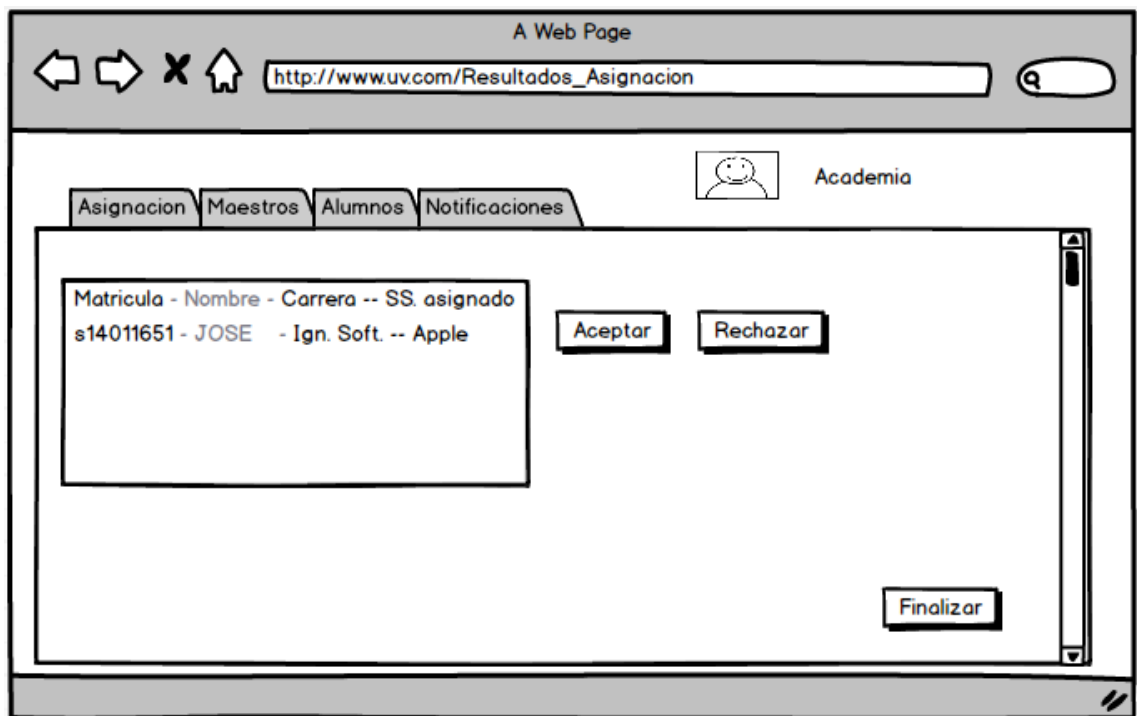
A Web Page

http://www.uv.com/Resultados_Asignacion

Academia

Asignacion Maestros Alumnos Notificaciones

Matricula - Nombre - Carrera -- SS. asignado
s14011651 - JOSE - Ign. Soft. -- Apple

Aceptar Rechazar

Finalizar